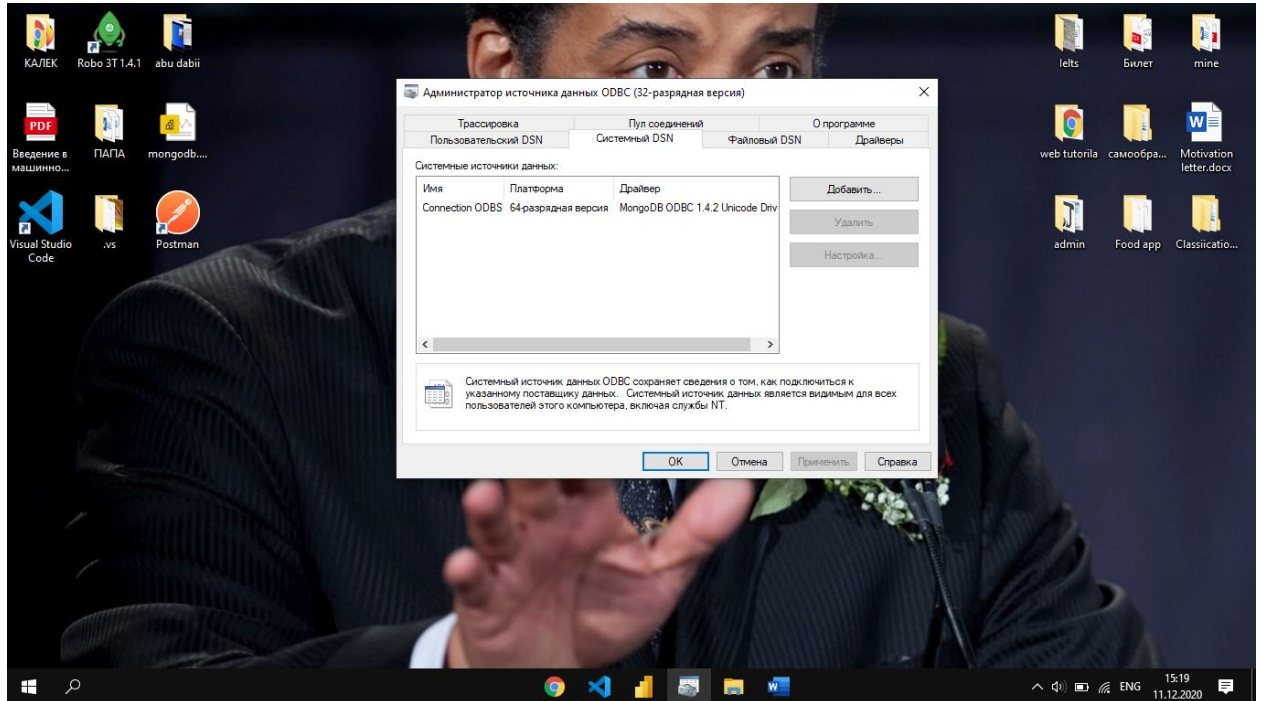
КАЛЕК
Robo 3T 1.4.1
abu dabii
Введение в машинно...
ПАПА
mongodb....
Visual Studio Code
.vs
Postman

Ielts
Билет
mine
web tutorila
самообра...
Motivation letter.docx
admin
Food app
Classiicatio...

Администратор источника данных ODBC (32-разрядная версия)

Трассировка
Пул соединений
О программе
Пользовательский DSN
Системный DSN
Файловый DSN
Драйверы

Системные источники данных:

| Имя | Платформа | Драйвер |
|---|---|---|
| Connection ODBS | 64-разрядная версия | MongoDB ODBC 1.4.2 Unicode Driv |

Добавить...
Удалить
Настройка...

Системный источник данных ODBC сохраняет сведения о том, как подключиться к указанному поставщику данных. Системный источник данных является видимым для всех пользователей этого компьютера, включая службы NT.

OK
Отмена
Применить
Справка

ENG
15:19
11.12.2020